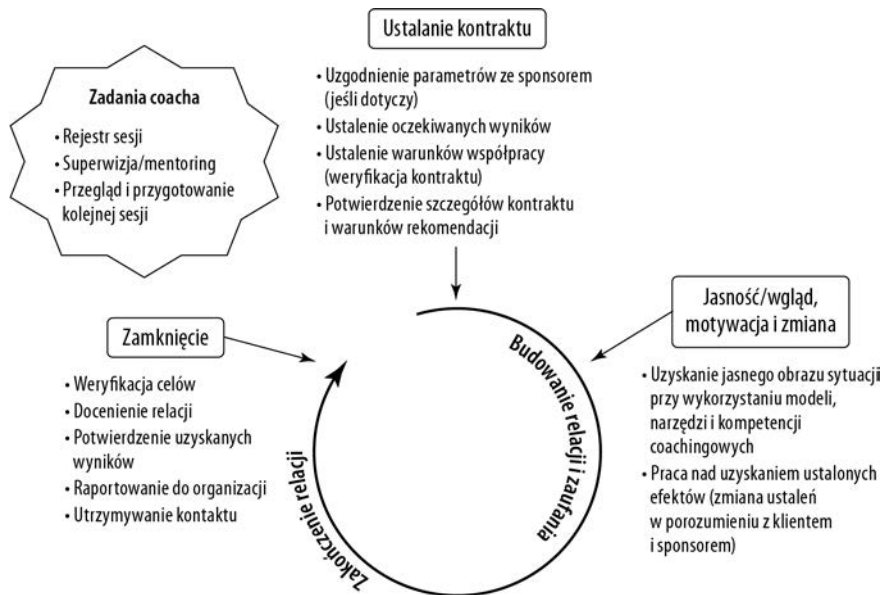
Ustalanie kontraktu

• Uzgodnienie parametrów ze sponsorem (jeśli dotyczy)
• Ustalenie oczekiwanych wyników
• Ustalenie warunków współpracy (weryfikacja kontraktu)
• Potwierdzenie szczegółów kontraktu i warunków rekomendacji

Zadania coacha

• Rejestr sesji
• Superwizja/mentoring
• Przegląd i przygotowanie kolejnej sesji

Jasność/wgląd, motywacja i zmiana

• Uzyskanie jasnego obrazu sytuacji przy wykorzystaniu modeli, narzędzi i kompetencji coachingowych
• Praca nad uzyskaniem ustalonych efektów (zmiana ustaleń w porozumieniu z klientem i sponsorem)

Budowanie relacji i zaufania

Zamknięcie

• Weryfikacja celów
• Docenienie relacji
• Potwierdzenie uzyskanych wyników
• Raportowanie do organizacji
• Utrzymywanie kontaktu

Zakończenie relacji